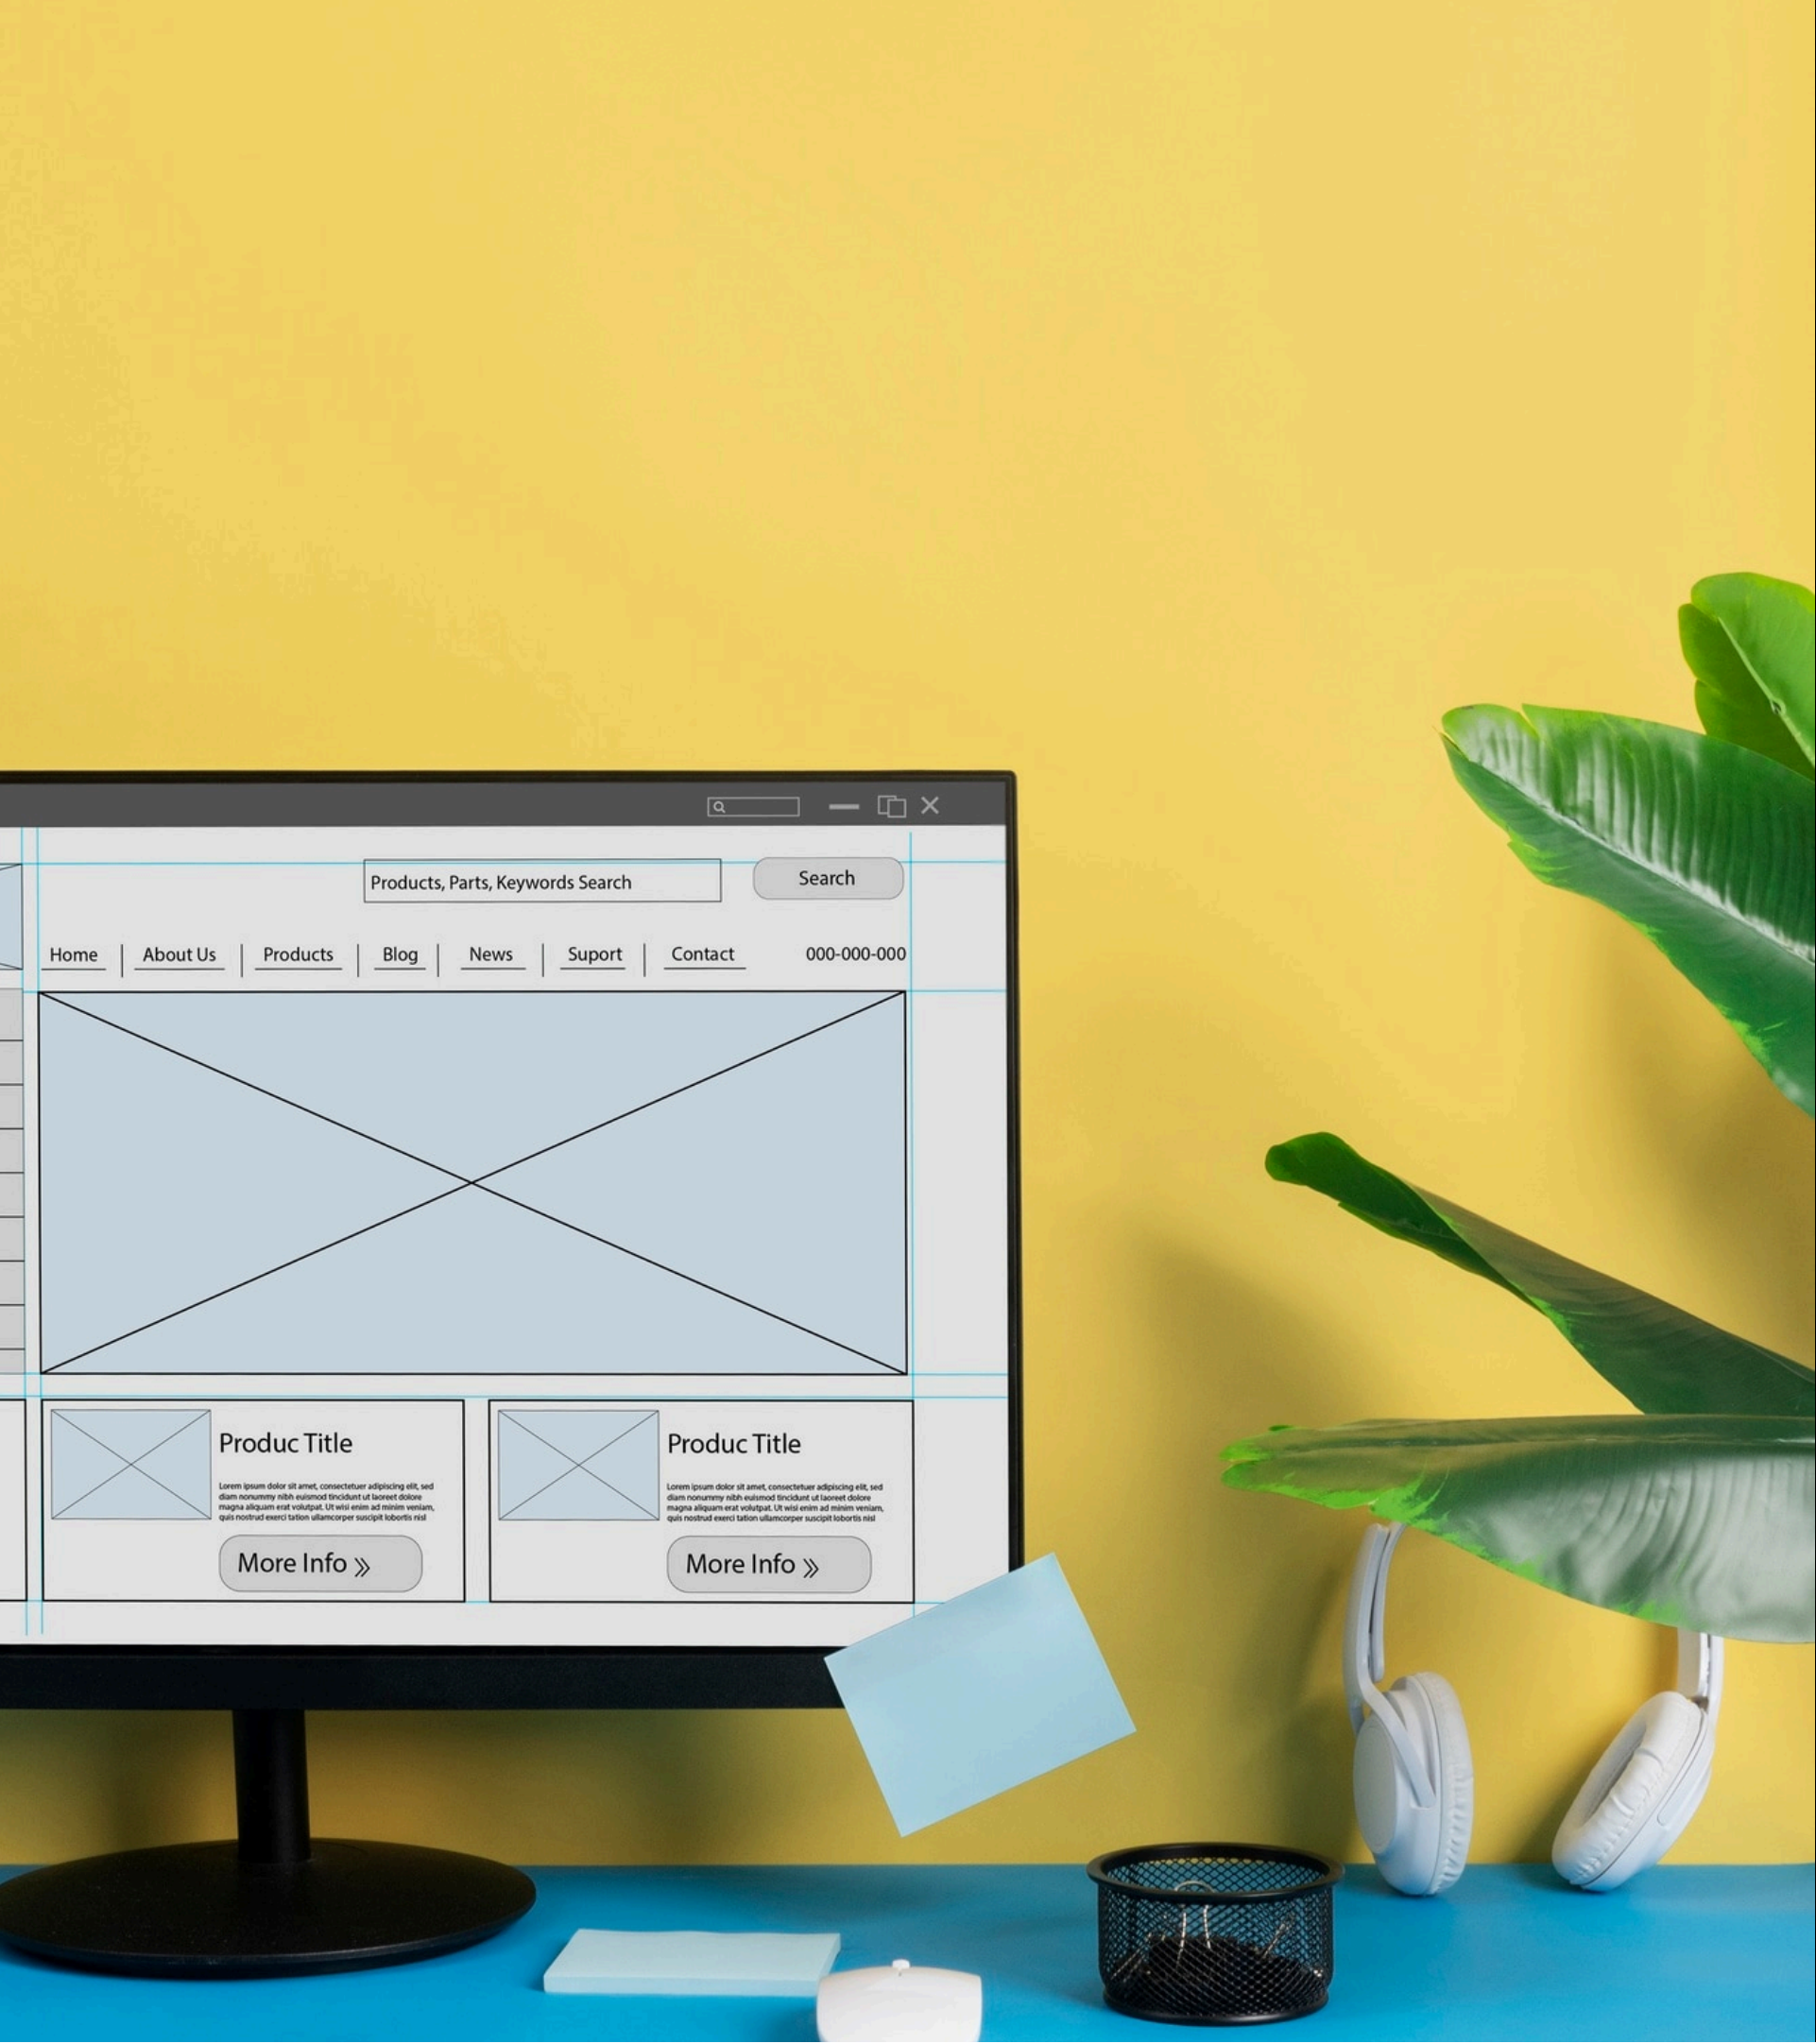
Products, Parts, Keywords Search

Search

Home | About Us | Products | Blog | News | Suport | Contact

000-000-000

Produc Title

Lorem ipsum dolor sit amet, consectetuer adipiscing elit, sed diam nonummy nibh euismod tincidunt ut laoreet dolore magna aliquam erat volutpat. Ut wisi enim ad minim veniam, quis nostrud exerci tation ullamcorper suscipit lobortis nisl

More Info »

Produc Title

Lorem ipsum dolor sit amet, consectetuer adipiscing elit, sed diam nonummy nibh euismod tincidunt ut laoreet dolore magna aliquam erat volutpat. Ut wisi enim ad minim veniam, quis nostrud exerci tation ullamcorper suscipit lobortis nisl

More Info »